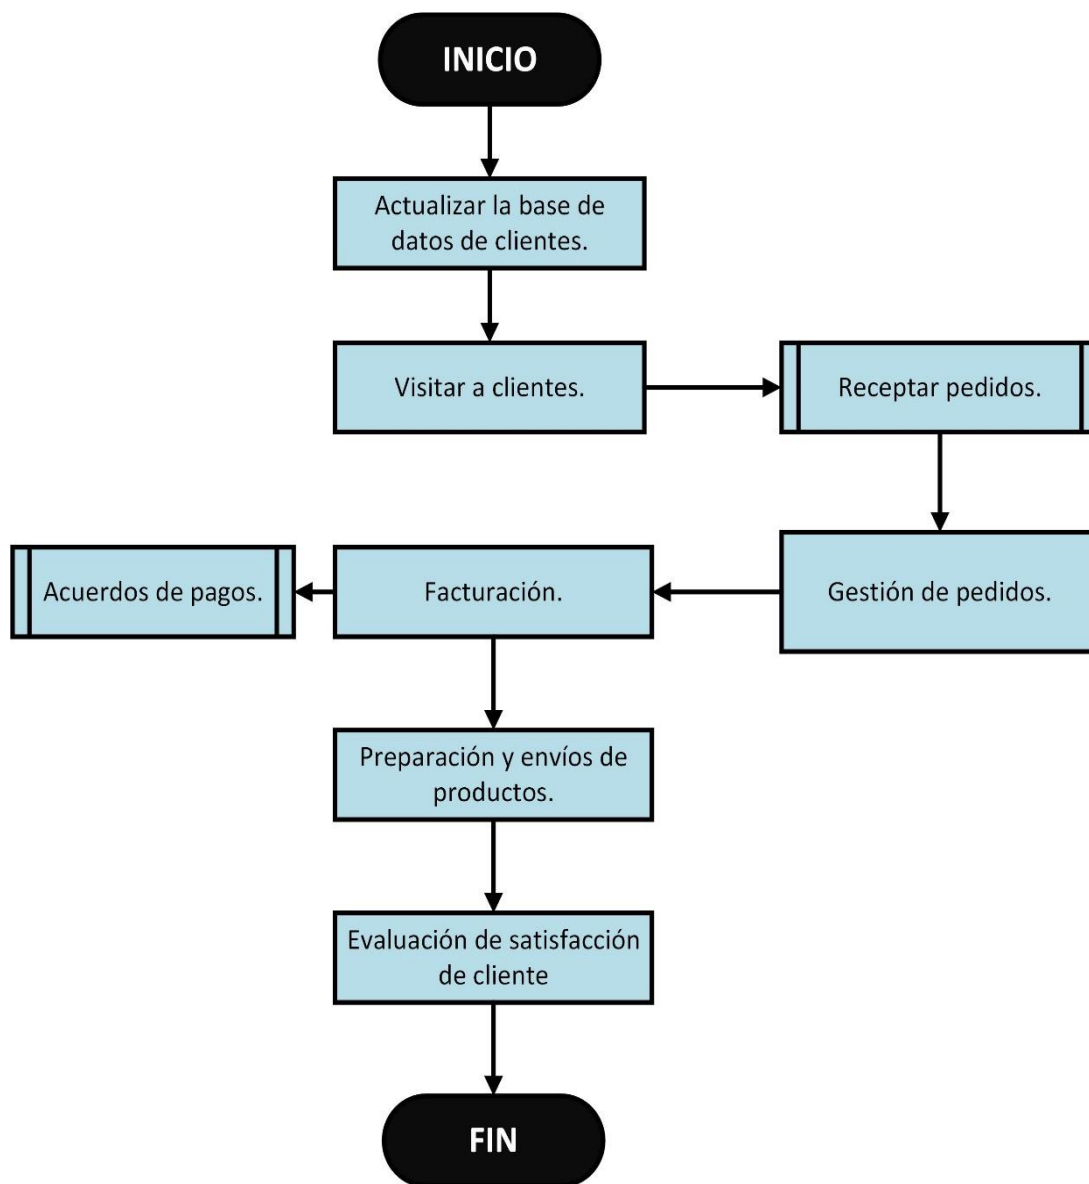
INICIO

Actualizar la base de datos de clientes.

Visitar a clientes.

Receptar pedidos.

Gestión de pedidos.

Facturación.

Acuerdos de pagos.

Preparación y envíos de productos.

Evaluación de satisfacción de cliente

FIN